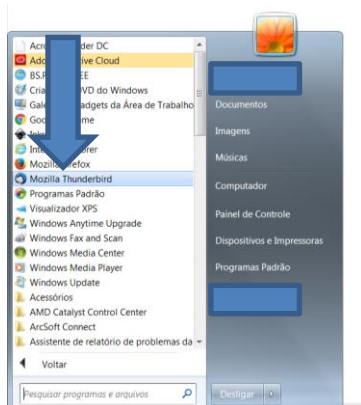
Acro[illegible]der DC
Ado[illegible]ive Cloud
BS.P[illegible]EE
Cria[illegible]VD do Windows
Gale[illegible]adgets da Área de Trabalho
Goo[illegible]me
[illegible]
Int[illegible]rer
Mozill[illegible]efox
Mozilla Thunderbird
Programas Padrão
Visualizador XPS
Windows Anytime Upgrade
Windows Fax and Scan
Windows Media Center
Windows Media Player
Windows Update
Acessórios
AMD Catalyst Control Center
ArcSoft Connect
Assistente de relatório de problemas da

Voltar

Pesquisar programas e arquivos

Documentos
Imagens
Músicas
Computador
Painel de Controle
Dispositivos e Impressoras
Programas Padrão

Desligar